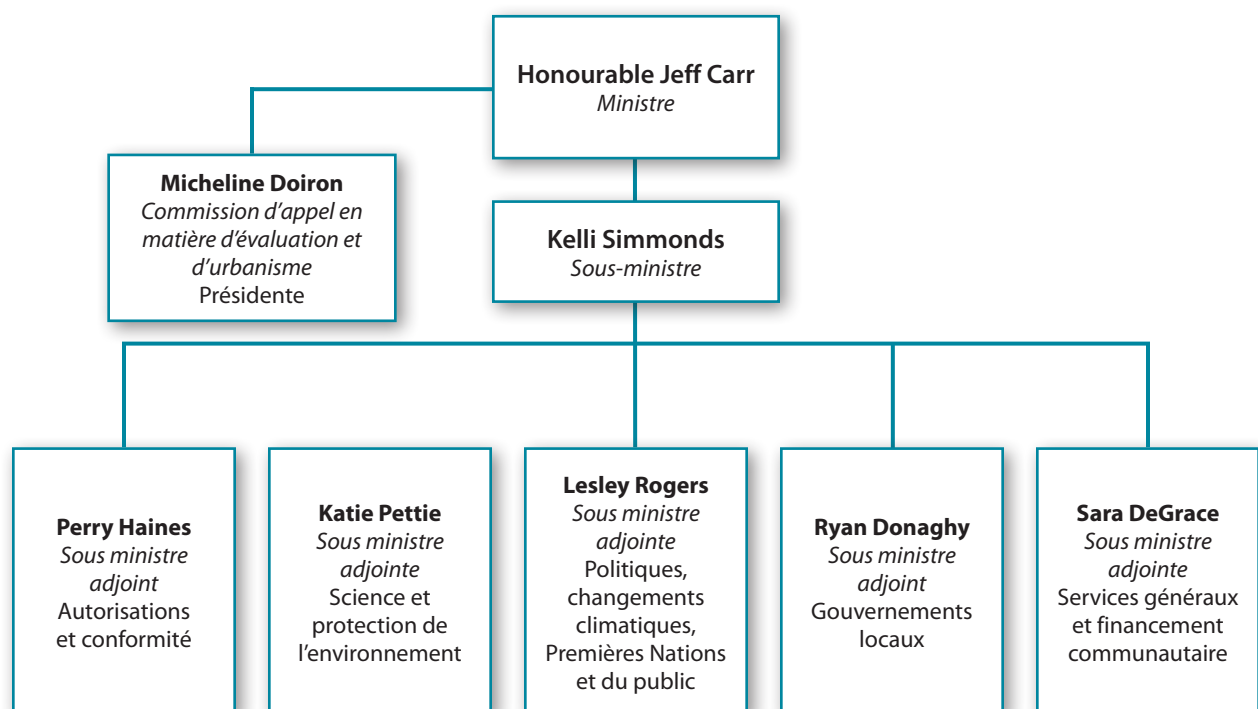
**Honourable Jeff Carr**
*Ministre*

**Micheline Doiron**
*Commission d'appel en matière d'évaluation et d'urbanisme*
Présidente

**Kelli Simmonds**
*Sous-ministre*

**Perry Haines**
*Sous ministre adjoint*
Autorisations et conformité

**Katie Pettie**
*Sous ministre adjointe*
Science et protection de l'environnement

**Lesley Rogers**
*Sous ministre adjointe*
Politiques, changements climatiques, Premières Nations et du public

**Ryan Donaghy**
*Sous ministre adjoint*
Gouvernements locaux

**Sara DeGrace**
*Sous ministre adjointe*
Services généraux et financement communautaire